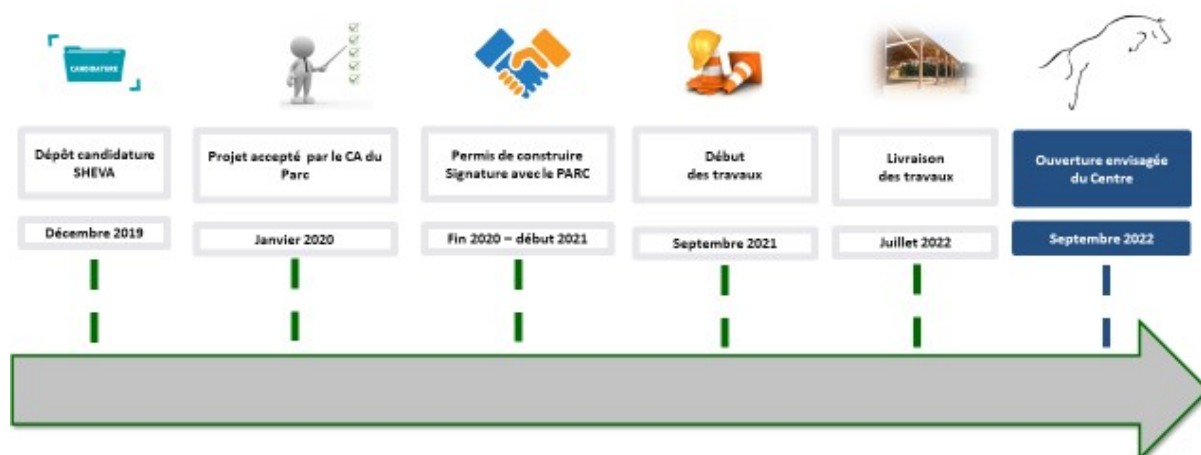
CANDIDATURE

Dépôt candidature SHEVA

Décembre 2019

Projet accepté par le CA du Parc

Janvier 2020

Permis de construire Signature avec le PARC

Fin 2020 – début 2021

Début des travaux

Septembre 2021

Livraison des travaux

Juillet 2022

Ouverture envisagée du Centre

Septembre 2022